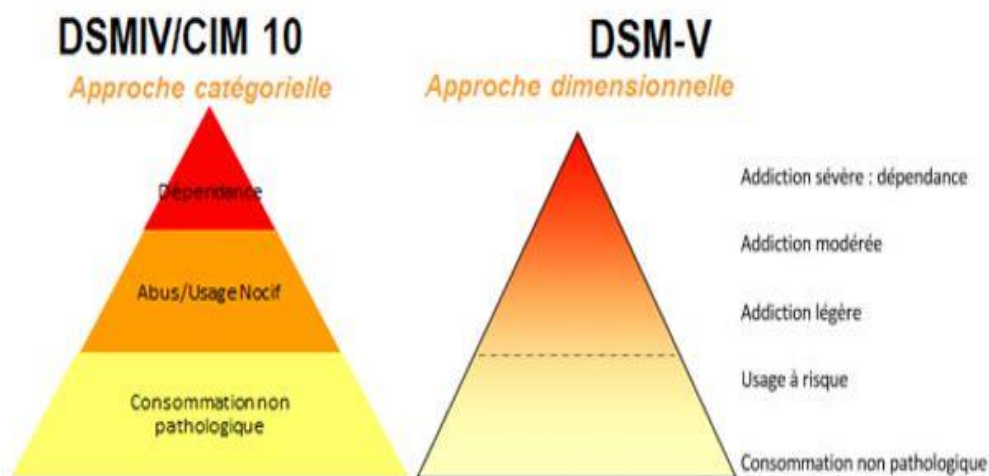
DSMIV/CIM 10

Approche catégorielle

Dépendance

Abus/Usage Nocif

Consommation non pathologique

DSM-V

Approche dimensionnelle

Addiction sévère : dépendance

Addiction modérée

Addiction légère

Usage à risque

Consommation non pathologique